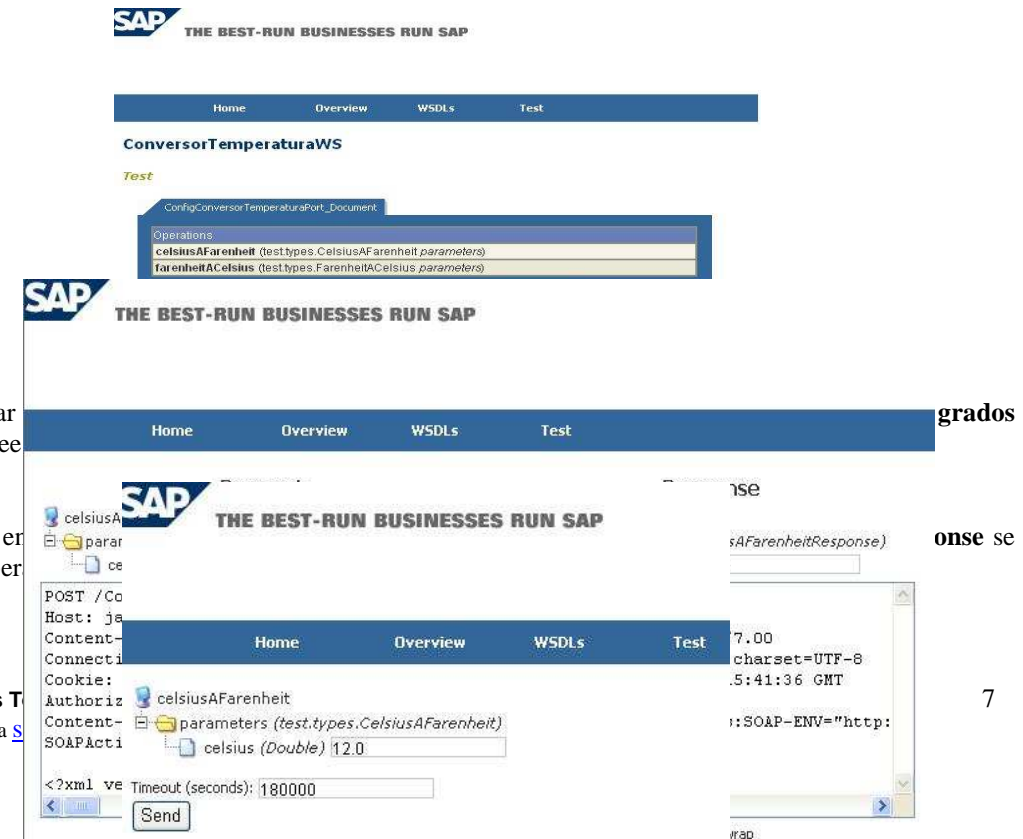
THE BEST-RUN BUSINESSES RUN SAP

Home Overview WSDLs Test

ConversorTemperaturaWS

Test

ConfigConversorTemperaturaPort_Document

Operations
celsiusAFarenheit (test.types.CelsiusAFarenheit parameters)
farenheitACelsius (test.types.FarenheitACelsius parameters)

THE BEST-RUN BUSINESSES RUN SAP

ar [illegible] grados
ee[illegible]

Home Overview WSDLs Test

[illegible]nse

celsiusA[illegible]
param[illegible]
ce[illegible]
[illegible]sAFarenheitResponse)

en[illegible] onse se
er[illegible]

POST /Co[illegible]
Host: ja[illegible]
Content-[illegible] 7.00
Connecti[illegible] charset=UTF-8
Cookie: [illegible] 5:41:36 GMT
Authoriz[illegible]
Content-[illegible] :SOAP-ENV="http:
SOAPActi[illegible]

<?xml ve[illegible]

s T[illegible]
a S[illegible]

7

THE BEST-RUN BUSINESSES RUN SAP

Home Overview WSDLs Test

celsiusAFarenheit
parameters (test.types.CelsiusAFarenheit)
celsius (Double) 12.0

Timeout (seconds): 180000
Send

wrap